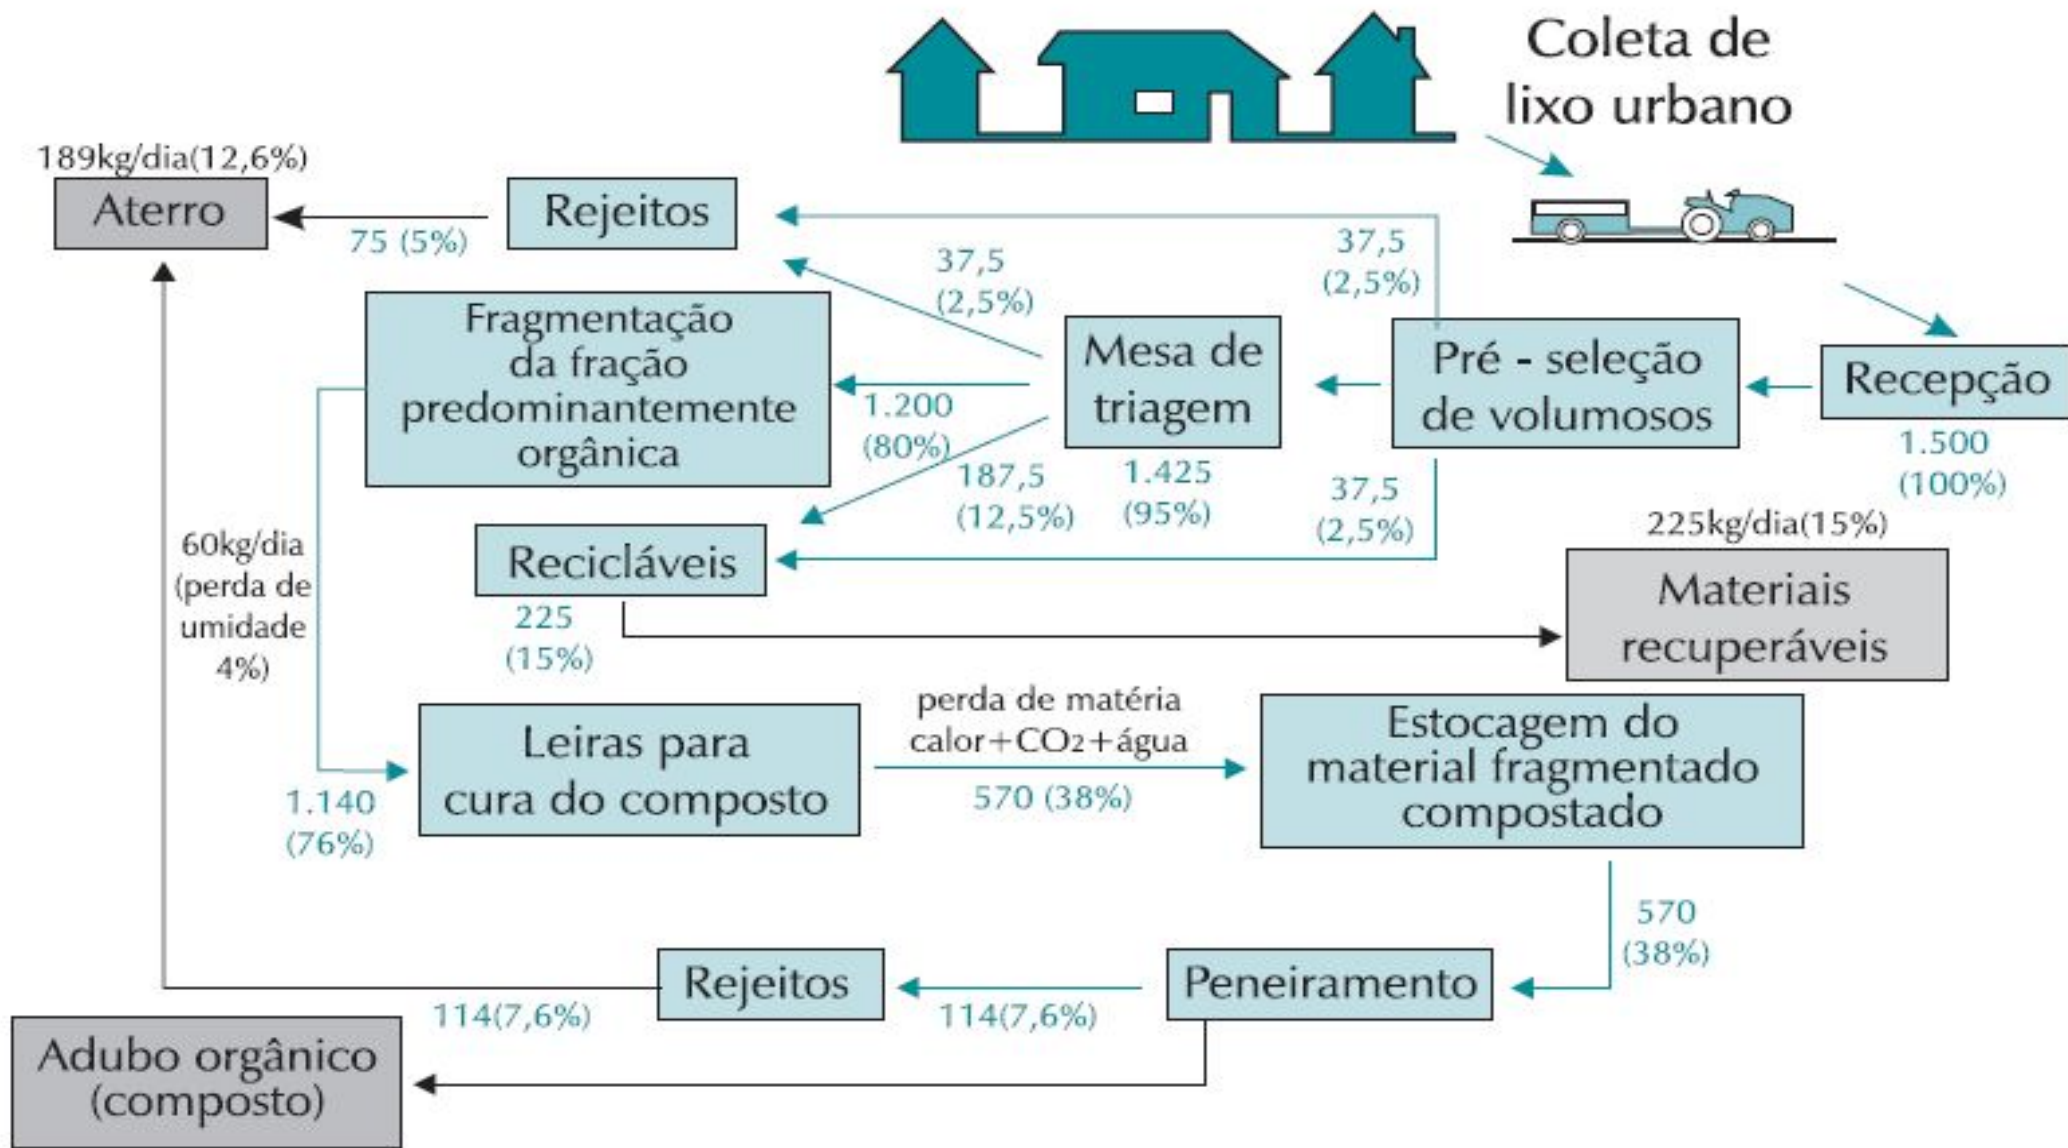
Coleta de lixo urbano

Recepção

1.500 (100%)

Pré - seleção de volumosos

37,5 (2,5%)

37,5 (2,5%)

Mesa de triagem

1.425 (95%)

37,5 (2,5%)

Rejeitos

189kg/dia(12,6%)

Aterro

75 (5%)

Fragmentação da fração predominantemente orgânica

1.200 (80%)

187,5 (12,5%)

Recicláveis

225 (15%)

225kg/dia(15%)

Materiais recuperáveis

60kg/dia (perda de umidade 4%)

1.140 (76%)

Leiras para cura do composto

perda de matéria calor+$CO_2$+água

570 (38%)

Estocagem do material fragmentado compostado

570 (38%)

Peneiramento

114(7,6%)

Rejeitos

114(7,6%)

Adubo orgânico (composto)